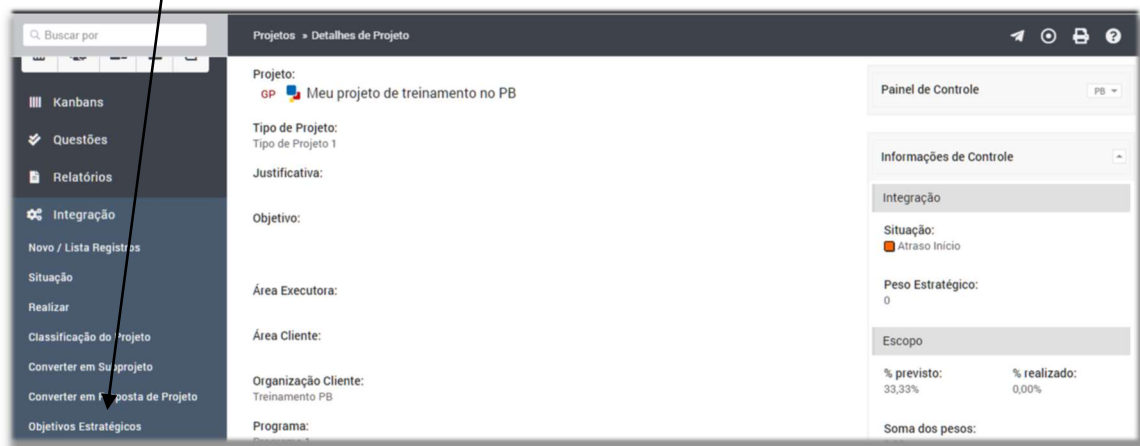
Buscar por

Kanbans

Questões

Relatórios

Integração

Novo / Lista Registros

Situação

Realizar

Classificação do Projeto

Converter em Subprojeto

Converter em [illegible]posta de Projeto

Objetivos Estratégicos

Projetos » Detalhes de Projeto

Projeto:
GP Meu projeto de treinamento no PB

Tipo de Projeto:
Tipo de Projeto 1

Justificativa:

Objetivo:

Área Executora:

Área Cliente:

Organização Cliente:
Treinamento PB

Programa:
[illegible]

Painel de Controle PB

Informações de Controle

Integração

Situação:
Atraso Início

Peso Estratégico:
0

Escopo

% previsto:
33,33%

% realizado:
0,00%

Soma dos pesos: